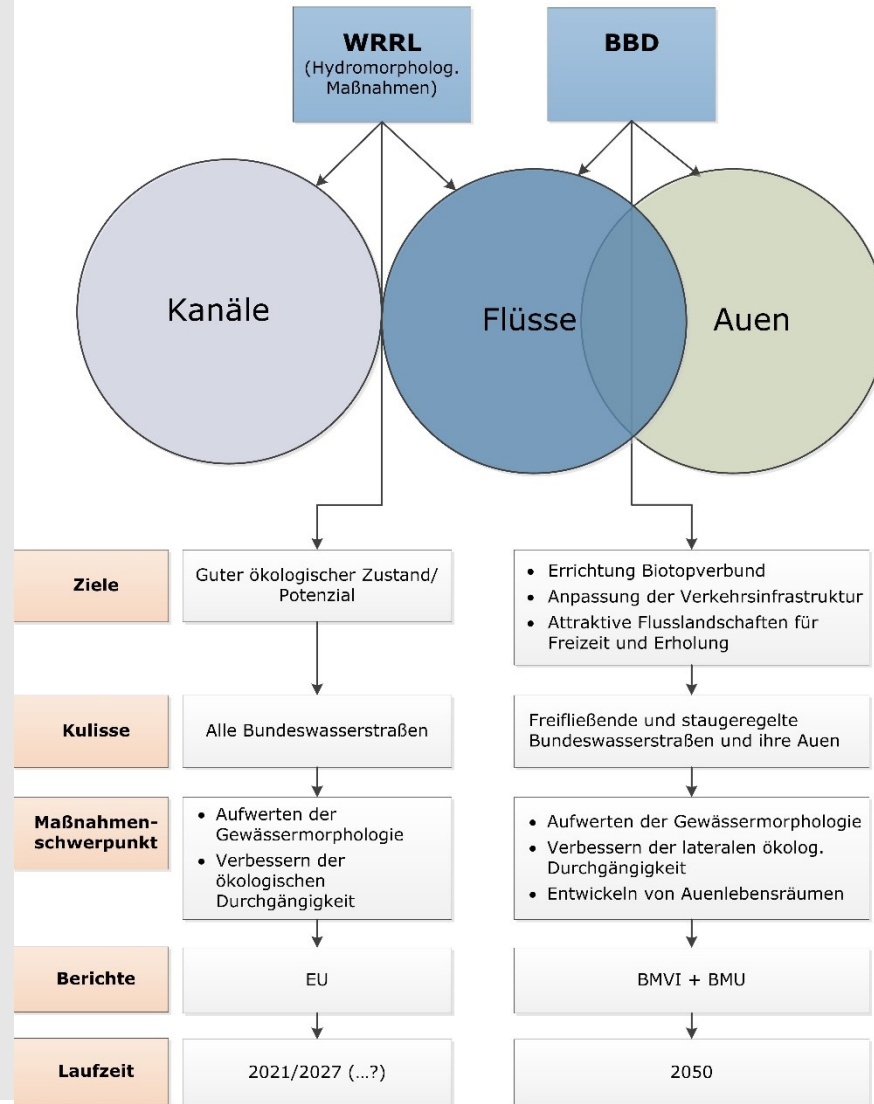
**WRRL**
(Hydromorpholog. Maßnahmen)

**BBD**

Kanäle

Flüsse

Auen

| | | |
|---|---|---|
| **Ziele** | Guter ökologischer Zustand/ Potenzial | • Errichtung Biotopverbund • Anpassung der Verkehrsinfrastruktur • Attraktive Flusslandschaften für Freizeit und Erholung |
| **Kulisse** | Alle Bundeswasserstraßen | Freifließende und staugeregelte Bundeswasserstraßen und ihre Auen |
| **Maßnahmenschwerpunkt** | • Aufwerten der Gewässermorphologie • Verbessern der ökologischen Durchgängigkeit | • Aufwerten der Gewässermorphologie • Verbessern der lateralen ökolog. Durchgängigkeit • Entwickeln von Auenlebensräumen |
| **Berichte** | EU | BMVI + BMU |
| **Laufzeit** | 2021/2027 (…?) | 2050 |